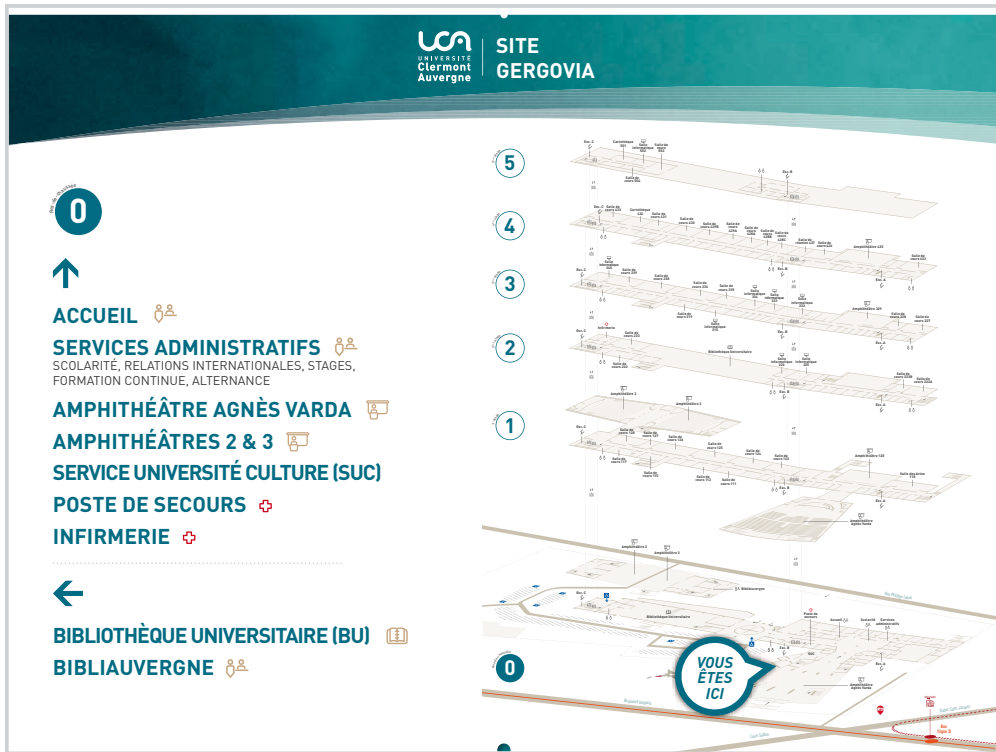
UCA UNIVERSITÉ Clermont Auvergne | SITE GERGOVIA

0

ACCUEIL

SERVICES ADMINISTRATIFS
SCOLARITÉ, RELATIONS INTERNATIONALES, STAGES, FORMATION CONTINUE, ALTERNANCE

AMPHITHÉÂTRE AGNÈS VARDA

AMPHITHÉÂTRES 2 & 3

SERVICE UNIVERSITÉ CULTURE (SUC)

POSTE DE SECOURS

INFIRMERIE

BIBLIOTHÈQUE UNIVERSITAIRE (BU)

BIBLIAUVERGNE

5

4

3

2

1

0

VOUS ÊTES ICI

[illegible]